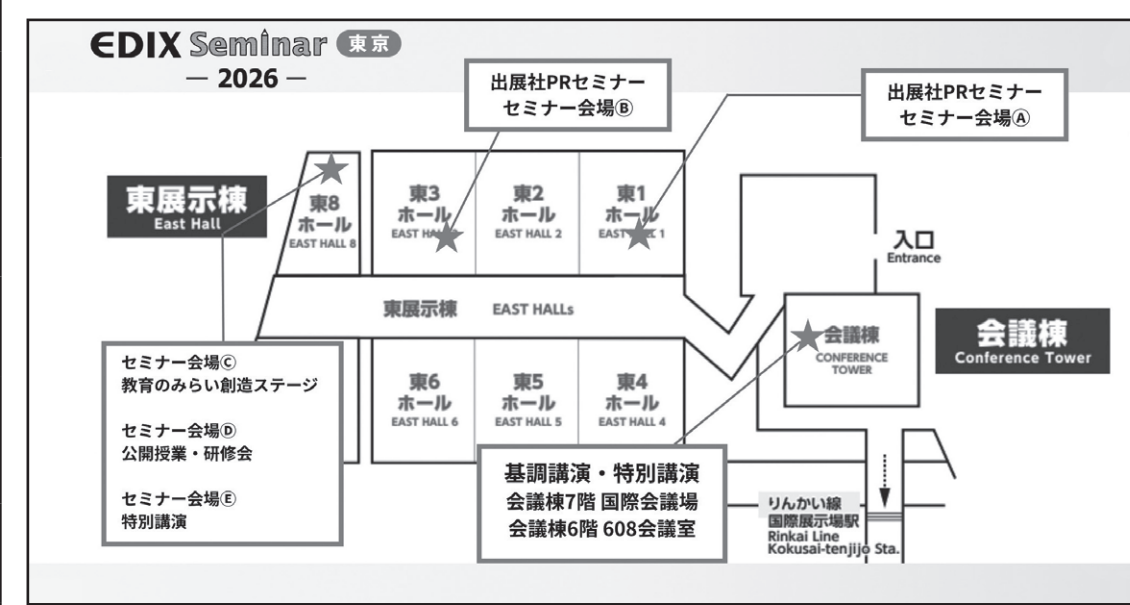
EDIX Seminar 東京
— 2026 —

出展社PRセミナー
セミナー会場Ⓑ

出展社PRセミナー
セミナー会場Ⓐ

東展示棟
East Hall

東8
ホール
EAST HALL 8

東3
ホール
EAST HA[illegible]

東2
ホール
EAST HALL 2

東1
ホール
EAST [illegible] 1

入口
Entrance

東展示棟 EAST HALLs

会議棟
CONFERENCE TOWER

会議棟
Conference Tower

セミナー会場Ⓒ
教育のみらい創造ステージ

セミナー会場Ⓓ
公開授業・研修会

セミナー会場Ⓔ
特別講演

東6
ホール
EAST HALL 6

東5
ホール
EAST HALL 5

東4
ホール
EAST HALL 4

基調講演・特別講演
会議棟7階 国際会議場
会議棟6階 608会議室

りんかい線
国際展示場駅
Rinkai Line
Kokusai-tenjijo Sta.